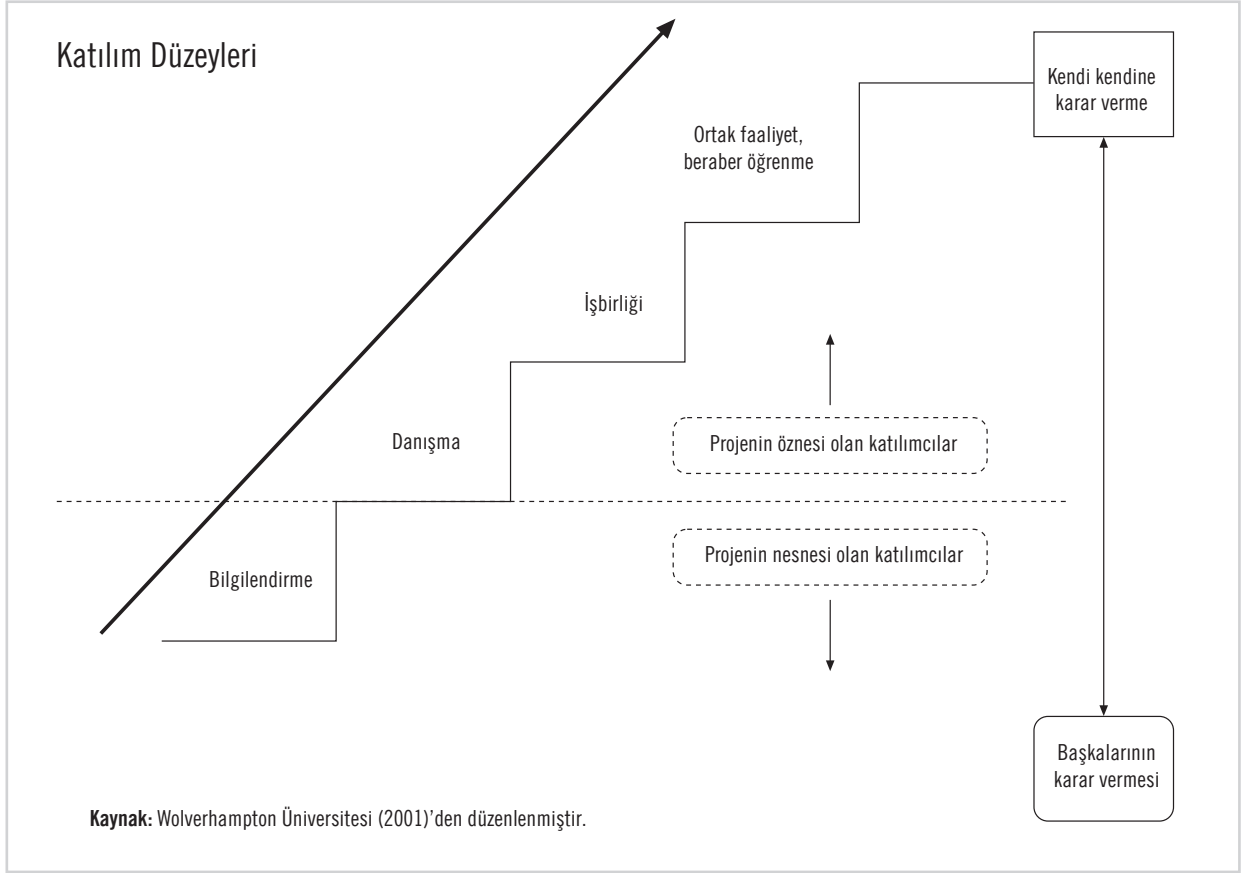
Katılım Düzeyleri

Kendi kendine karar verme

Ortak faaliyet, beraber öğrenme

İşbirliği

Danışma

Projenin öznesi olan katılımcılar

Projenin nesnesi olan katılımcılar

Bilgilendirme

Başkalarının karar vermesi

Kaynak: Wolverhampton Üniversitesi (2001)'den düzenlenmiştir.